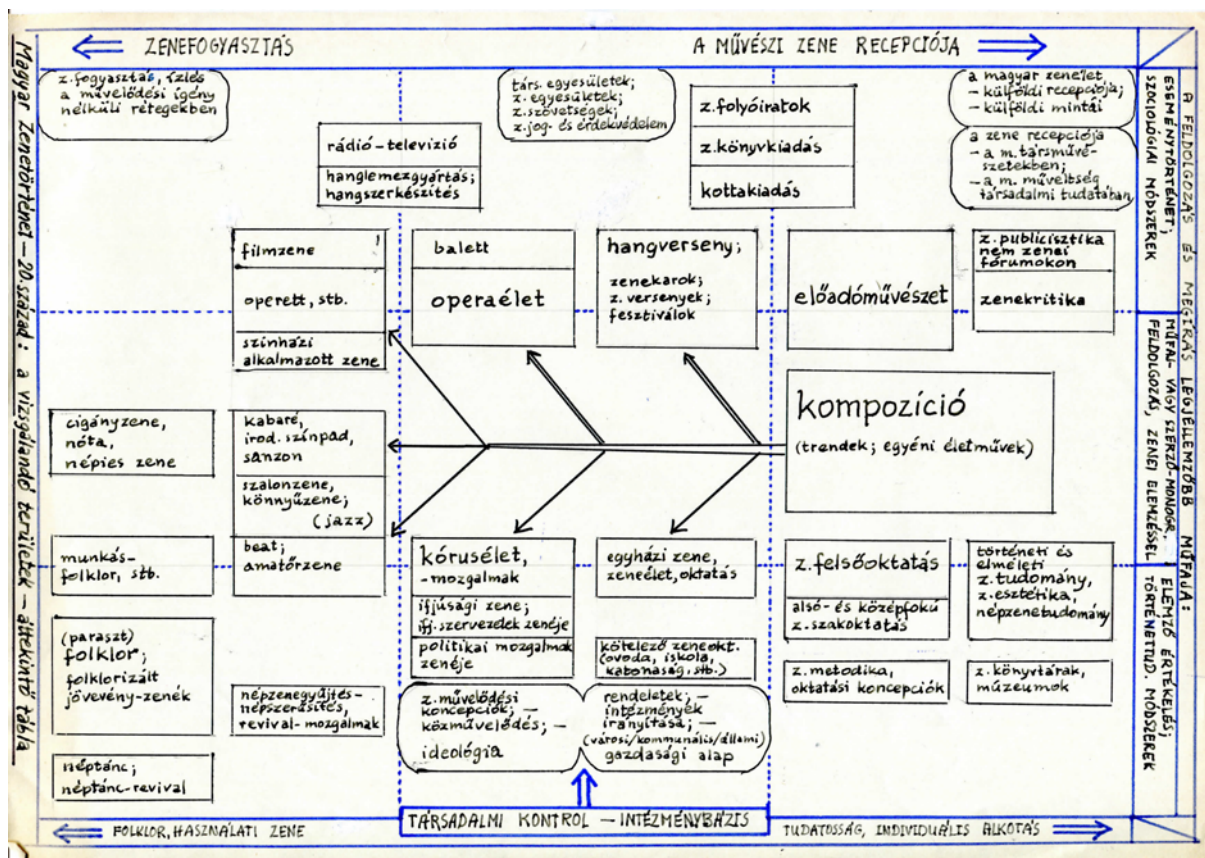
Magyar Zenetörténet – 20. század: a vizsgálandó területek – áttekintő tábla

ZENEFOGYASZTÁS

A MŰVÉSZI ZENE RECEPCIÓJA

z. fogyasztás, széles a művelődési igény nélküli rétegekben

társ. egyesületek; z. egyesületek; z. szövetségek; z. jog- és érdekvédelem

z. folyóiratok

z. könyvkiadás

kottakiadás

rádió – televízió

hanglemezgyártás; hangszerkészítés

a magyar zenélet – külföldi recepciója; – külföldi mintái

a zene recepciója – a m. társművészetekben; – a m. műveltség társadalmi tudatában

A FELDOLGOZÁS ÉS MEGÍRÁS LEGJELLEMZŐBB MŰFAJA:

ESEMÉNYTÖRTÉNET, SZOCIOLÓGIAI MÓDSZEREK

MŰFAJI- VAGY SZERZŐ-MONOGR. FELDOLGOZÁS, ZENEI ELEMZÉSSEL

ELEMZŐ ÉRTÉKELÉS; TÖRTÉNETTUD. MÓDSZEREK

filmzene

operett, stb.

színházi alkalmazott zene

balett

operaélet

hangverseny;

zenekarok; z. versenyek; fesztiválok

előadóművészet

z. publicisztika nem zenei fórumokon

zenekritika

kompozíció

(trendek; egyéni életművek)

cigányzene, nóta, népies zene

kabaré, irod. színpad, sanzon

szalonzene, könnyűzene; (jazz)

beat; amatőrzene

munkás-folklor, stb.

kórusélet, – mozgalmak

ifjúsági zene; ifj. szervezetek zenéje

politikai mozgalmak zenéje

egyházi zene, zeneélet, oktatás

kötelező zeneokt. (óvoda, iskola, katonaság, stb.)

z. felsőoktatás

alsó- és középfokú z. szakoktatás

z. metodika, oktatási koncepciók

történeti és elméleti z. tudomány, z. esztétika, népzenetudomány

z. könyvtárak, múzeumok

(paraszt) folklor; folklorizált jövevény-zenék

népzenegyűjtés – népszerűsítés, revival-mozgalmak

z. művelődési koncepciók; – közművelődés; – ideológia

rendeletek; – intézmények irányítása; – (városi/kommunális/állami) gazdasági alap

néptánc; néptánc-revival

FOLKLOR, HASZNÁLATI ZENE

TÁRSADALMI KONTROL – INTÉZMÉNYBÁZIS

TUDATOSSÁG, INDIVIDUÁLIS ALKOTÁS